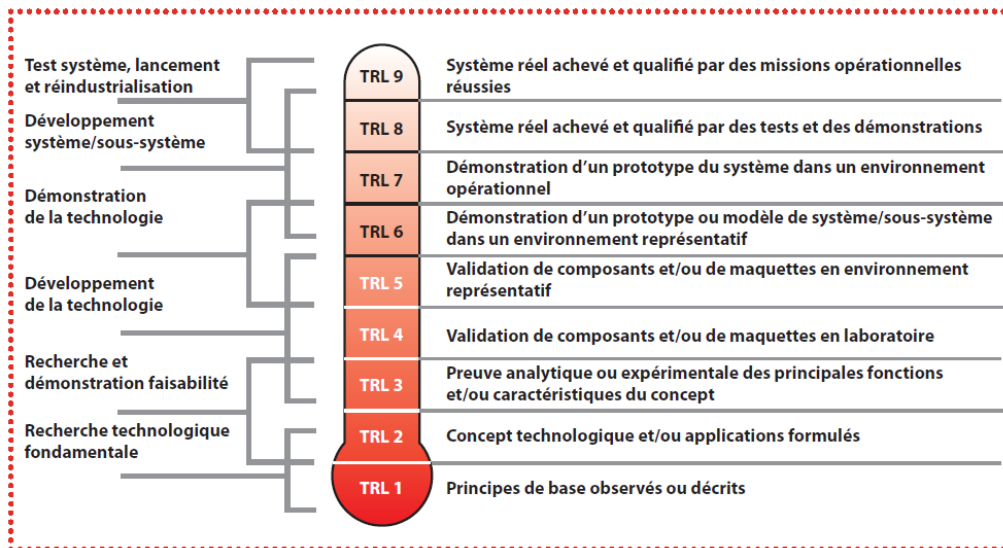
Test système, lancement et réindustrialisation

Développement système/sous-système

Démonstration de la technologie

Développement de la technologie

Recherche et démonstration faisabilité

Recherche technologique fondamentale

TRL 9 Système réel achevé et qualifié par des missions opérationnelles réussies

TRL 8 Système réel achevé et qualifié par des tests et des démonstrations

TRL 7 Démonstration d'un prototype du système dans un environnement opérationnel

TRL 6 Démonstration d'un prototype ou modèle de système/sous-système dans un environnement représentatif

TRL 5 Validation de composants et/ou de maquettes en environnement représentatif

TRL 4 Validation de composants et/ou de maquettes en laboratoire

TRL 3 Preuve analytique ou expérimentale des principales fonctions et/ou caractéristiques du concept

TRL 2 Concept technologique et/ou applications formulés

TRL 1 Principes de base observés ou décrits